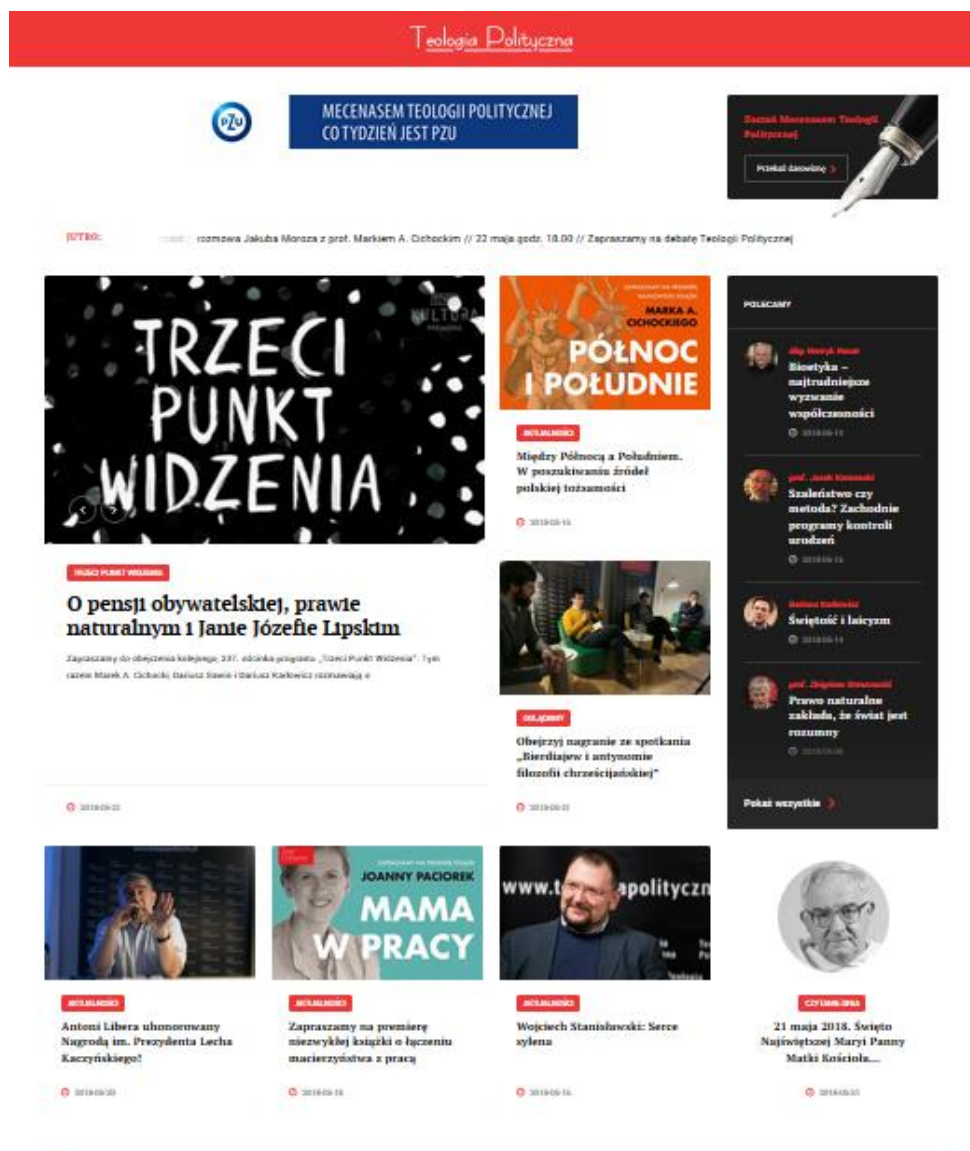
Teologia Polityczna

MECENASEM TEOLOGII POLITYCZNEJ CO TYDZIEŃ JEST PZU

Zostań Mecenasem Teologii Politycznej

Przekaż darowiznę

JUTRO: rozmowa Jakuba Moroza z prof. Markiem A. Cichockim // 22 maja godz. 18.00 // Zapraszamy na debatę Teologii Politycznej

TRZECI PUNKT WIDZENIA

KULTURA

TRZECI PUNKT WIDZENIA

O pensji obywatelskiej, prawie naturalnym i Janie Józefie Lipskim

Zapraszamy do obejrzenia kolejnego, 237. odcinka programu „Trzeci Punkt Widzenia". Tym razem Marek A. Cichocki, Dariusz Gawin i Dariusz Karłowicz rozmawiają o

2018-05-22

MARKA A. CICHOCKIEGO

PÓŁNOC I POŁUDNIE

AKTUALNOŚCI

Między Północą a Południem. W poszukiwaniu źródeł polskiej tożsamości

2018-05-16

OGLĄDAMY

Obejrzyj nagranie ze spotkania „Bierdiajew i antynomie filozofii chrześcijańskiej"

2018-05-22

POLECAMY

Abp Henryk Hoser

Bioetyka – najtrudniejsze wyzwanie współczesności

2018-05-15

prof. Jacek Kowalski

Szaleństwo czy metoda? Zachodnie programy kontroli urodzeń

2018-05-15

Dariusz Karłowicz

Świętość i laicyzm

2018-05-14

prof. Zbigniew Stawrowski

Prawo naturalne zakłada, że świat jest rozumny

2018-05-06

Pokaż wszystkie

JOANNY PACIOREK

MAMA W PRACY

www.t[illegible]apolityczn

AKTUALNOŚCI

Antoni Libera uhonorowany Nagrodą im. Prezydenta Lecha Kaczyńskiego!

2018-05-20

AKTUALNOŚCI

Zapraszamy na premierę niezwykłej książki o łączeniu macierzyństwa z pracą

2018-05-18

AKTUALNOŚCI

Wojciech Stanisławski: Serce zylena

2018-05-16

CZYTANIA DNIA

21 maja 2018. Święto Najświętszej Maryi Panny Matki Kościoła...

2018-05-21